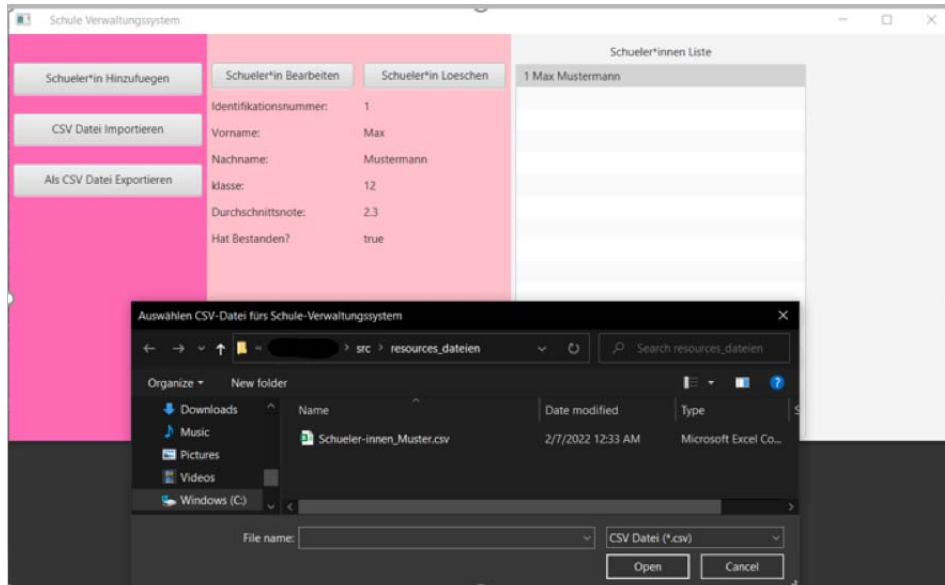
Schule Verwaltungssystem

Schueler*in Hinzufuegen

CSV Datei Importieren

Als CSV Datei Exportieren

Schueler*in Bearbeiten

Schueler*in Loeschen

Identifikationsnummer: 1

Vorname: Max

Nachname: Mustermann

klasse: 12

Durchschnittsnote: 2.3

Hat Bestanden? true

Schueler*innen Liste

1 Max Mustermann

Auswählen CSV-Datei fürs Schule-Verwaltungssystem

« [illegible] › src › resources_dateien

Search resources_dateien

Organize ▾ New folder

Downloads
Music
Pictures
Videos
Windows (C:)

| Name | Date modified | Type |
|---|---|---|
| Schueler-innen_Muster.csv | 2/7/2022 12:33 AM | Microsoft Excel Co... |

File name:

CSV Datei (*.csv)

Open

Cancel